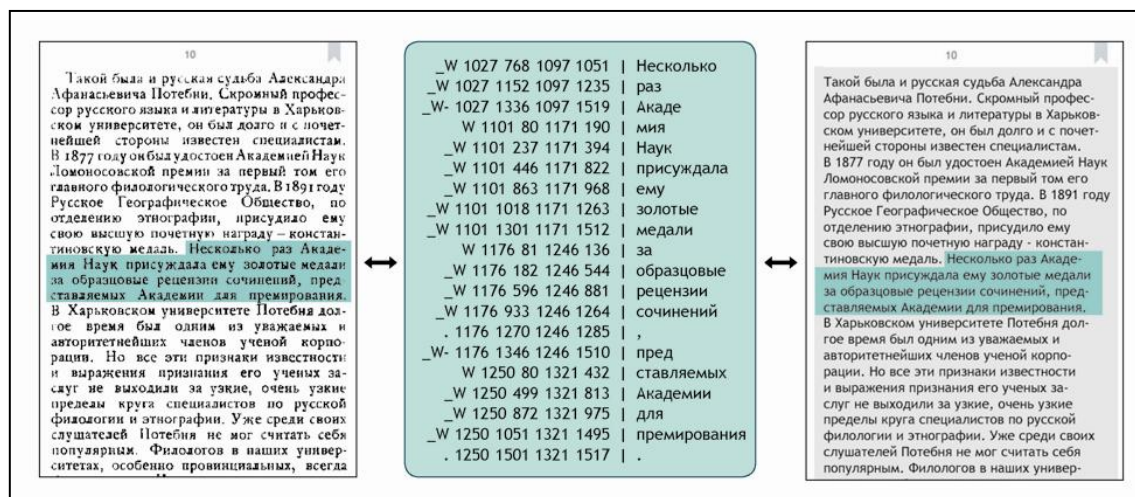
10

Такой была и русская судьба Александра Афанасьевича Потебни. Скромный профессор русского языка и литературы в Харьковском университете, он был долго и с почетнейшей стороны известен специалистам. В 1877 году он был удостоен Академией Наук Ломоносовской премии за первый том его главного филологического труда. В 1891 году Русское Географическое Общество, по отделению этнографии, присудило ему свою высшую почетную награду – константиновскую медаль. Несколько раз Академия Наук присуждала ему золотые медали за образцовые рецензии сочинений, представляемых Академии для премирования. В Харьковском университете Потебня долгое время был одним из уважаемых и авторитетнейших членов ученой корпорации. Но все эти признаки известности и выражения признания его ученых заслуг не выходили за узкие, очень узкие пределы круга специалистов по русской филологии и этнографии. Уже среди своих слушателей Потебня не мог считать себя популярным. Филологов в наших университетах, особенно провинциальных, всегда

| | |
|---|---|
| _W 1027 768 1097 1051 | Несколько |
| _W 1027 1152 1097 1235 | раз |
| _W- 1027 1336 1097 1519 | Акаде |
| W 1101 80 1171 190 | мия |
| _W 1101 237 1171 394 | Наук |
| _W 1101 446 1171 822 | присуждала |
| _W 1101 863 1171 968 | ему |
| _W 1101 1018 1171 1263 | золотые |
| _W 1101 1301 1171 1512 | медали |
| W 1176 81 1246 136 | за |
| _W 1176 182 1246 544 | образцовые |
| _W 1176 596 1246 881 | рецензии |
| _W 1176 933 1246 1264 | сочинений |
| . 1176 1270 1246 1285 | , |
| _W- 1176 1346 1246 1510 | пред |
| W 1250 80 1321 432 | ставляемых |
| _W 1250 499 1321 813 | Академии |
| _W 1250 872 1321 975 | для |
| _W 1250 1051 1321 1495 | премирования |
| . 1250 1501 1321 1517 | . |

10

Такой была и русская судьба Александра Афанасьевича Потебни. Скромный профессор русского языка и литературы в Харьковском университете, он был долго и с почетнейшей стороны известен специалистам.
В 1877 году он был удостоен Академией Наук Ломоносовской премии за первый том его главного филологического труда. В 1891 году Русское Географическое Общество, по отделению этнографии, присудило ему свою высшую почетную награду - константиновскую медаль. Несколько раз Академия Наук присуждала ему золотые медали за образцовые рецензии сочинений, представляемых Академии для премирования.
В Харьковском университете Потебня долгое время был одним из уважаемых и авторитетнейших членов ученой корпорации. Но все эти признаки известности и выражения признания его ученых заслуг не выходили за узкие, очень узкие пределы круга специалистов по русской филологии и этнографии. Уже среди своих слушателей Потебня не мог считать себя популярным. Филологов в наших универ-